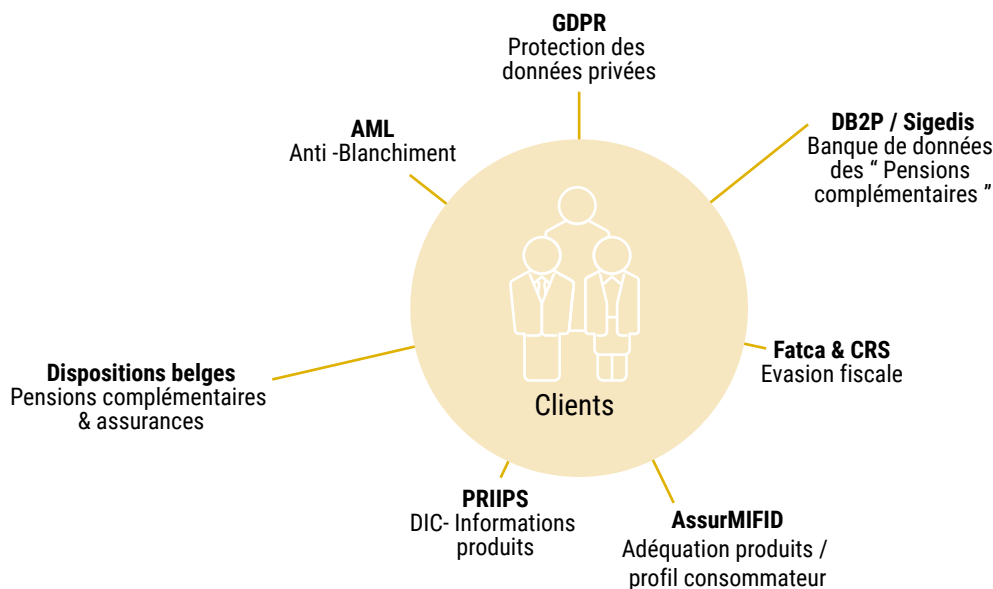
**GDPR**
Protection des données privées

**AML**
Anti -Blanchiment

**DB2P / Sigedis**
Banque de données des " Pensions complémentaires "

Clients

**Fatca & CRS**
Evasion fiscale

**Dispositions belges**
Pensions complémentaires & assurances

**PRIIPS**
DIC- Informations produits

**AssurMIFID**
Adéquation produits / profil consommateur